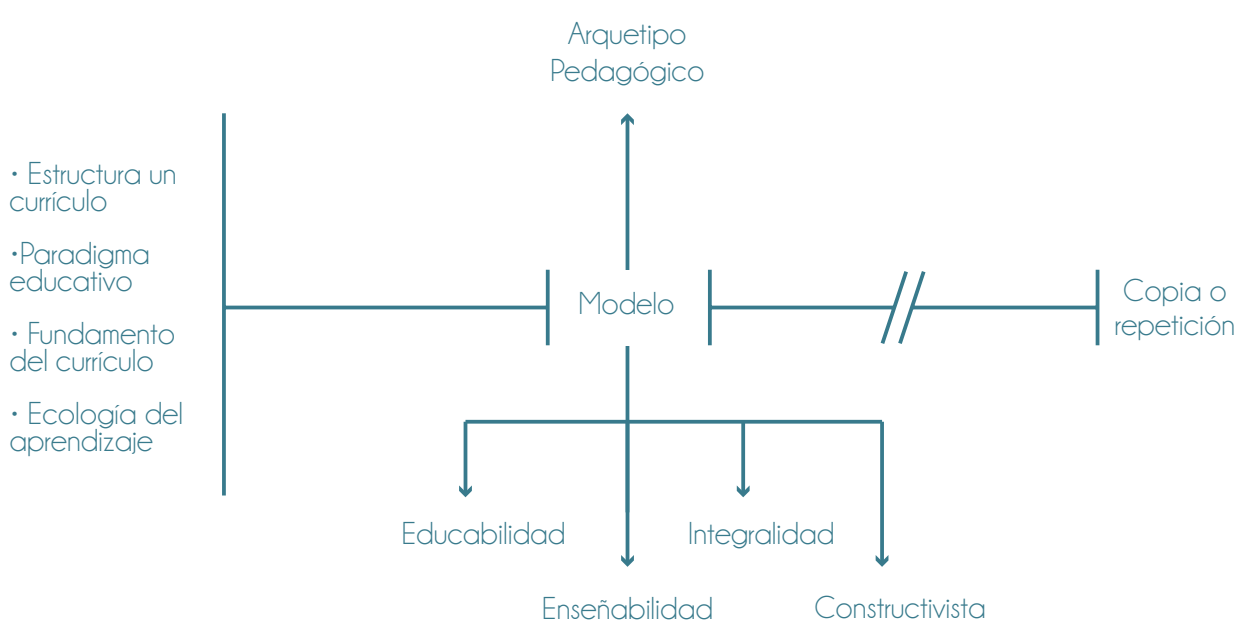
Arquetipo Pedagógico

• Estructura un currículo

•Paradigma educativo

• Fundamento del currículo

• Ecología del aprendizaje

Modelo

Copia o repetición

Educabilidad

Integralidad

Enseñabilidad

Constructivista